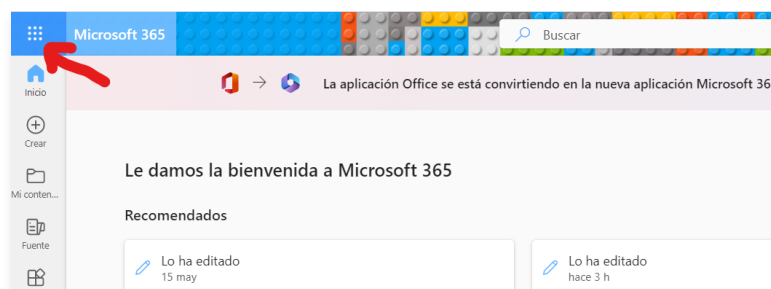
Microsoft 365

Buscar

Inicio

Crear

Mi conten...

Fuente

La aplicación Office se está convirtiendo en la nueva aplicación Microsoft 365

Le damos la bienvenida a Microsoft 365

Recomendados

Lo ha editado
15 may

Lo ha editado
hace 3 h